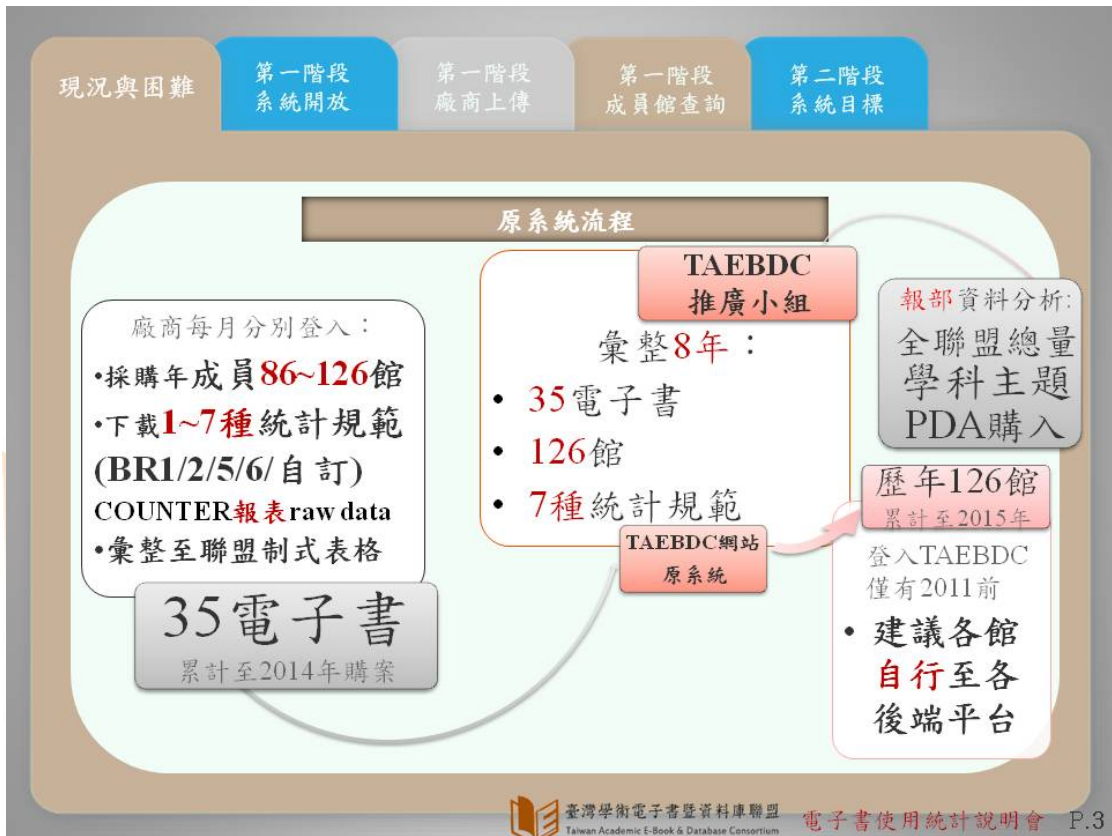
現況與困難

第一階段
系統開放

第一階段
廠商上傳

第一階段
成員館查詢

第二階段
系統目標

原系統流程

廠商每月分別登入：
•採購年成員86~126館
•下載1~7種統計規範
(BR1/2/5/6/自訂)
COUNTER報表raw data
•彙整至聯盟制式表格

35電子書
累計至2014年購案

TAEBDC
推廣小組

彙整8年：
• 35電子書
• 126館
• 7種統計規範

TAEBDC網站
原系統

報部資料分析:
全聯盟總量
學科主題
PDA購入

歷年126館
累計至2015年

登入TAEBDC
僅有2011前
• 建議各館自行至各後端平台

臺灣學術電子書暨資料庫聯盟
Taiwan Academic E-Book & Database Consortium

電子書使用統計說明會 P.3